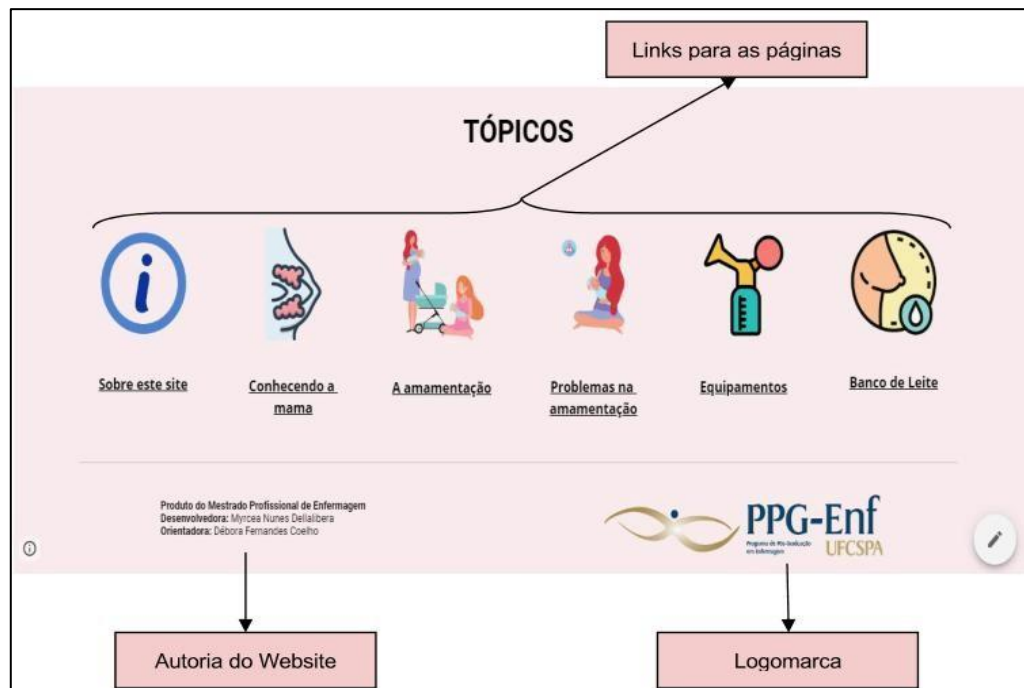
Links para as páginas

TÓPICOS

Sobre este site

Conhecendo a mama

A amamentação

Problemas na amamentação

Equipamentos

Banco de Leite

Produto do Mestrado Profissional de Enfermagem
Desenvolvedora: Myrcea Nunes Dellalibera
Orientadora: Débora Fernandes Coelho

PPG-Enf
Programa de Pós-Graduação em Enfermagem
UFCSPA

Autoria do Website

Logomarca